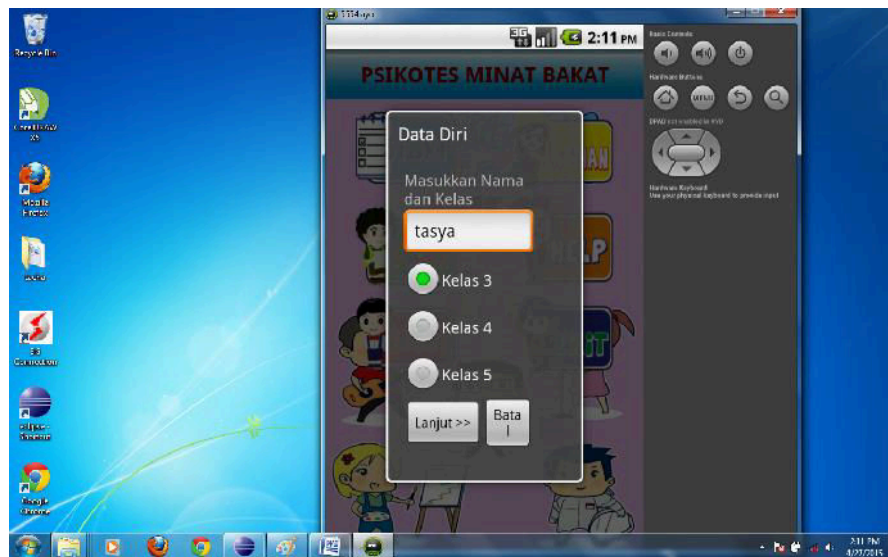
Recycle Bin

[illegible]

Mozilla Firefox

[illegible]

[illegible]

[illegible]

Google Chrome

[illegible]

3G 2:11 PM

PSIKOTES MINAT BAKAT

Data Diri

Masukkan Nama dan Kelas

tasya

Kelas 3

Kelas 4

Kelas 5

Lanjut >>

Batal

Basic Controls

Hardware Buttons

MENU

DPAD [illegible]

Hardware Keyboard
Use your physical keyboard to provide input

2:11 PM
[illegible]